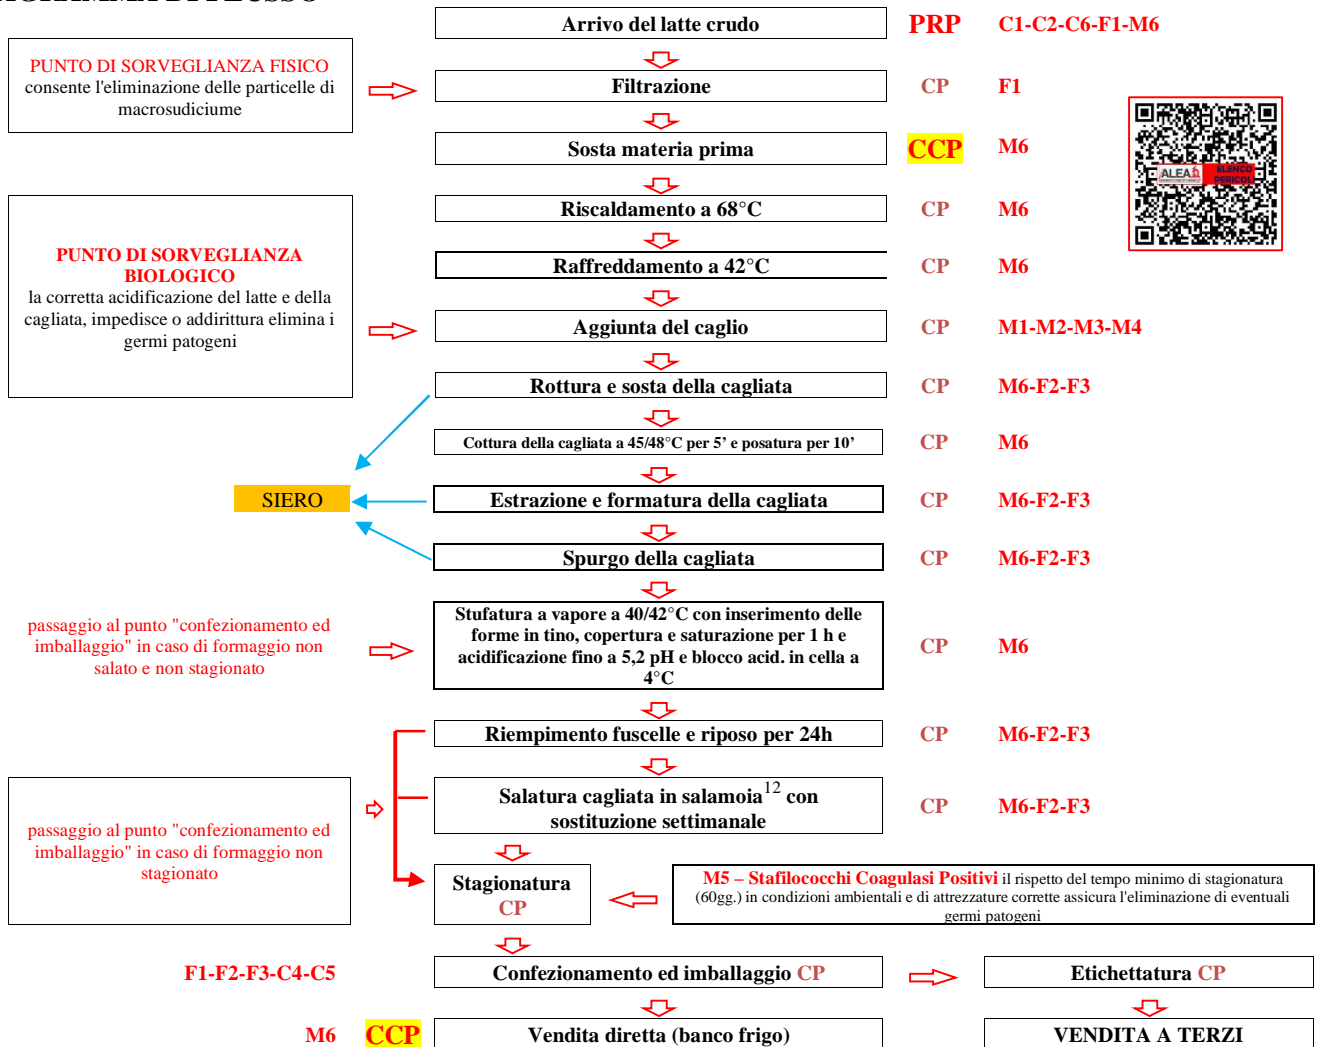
Arrivo del latte crudo

PRP C1-C2-C6-F1-M6

PUNTO DI SORVEGLIANZA FISICO
consente l'eliminazione delle particelle di macrosudiciume

Filtrazione

CP F1

Sosta materia prima

CCP M6

ALEA ELENCO PERICOLI

Riscaldamento a 68°C

CP M6

PUNTO DI SORVEGLIANZA BIOLOGICO
la corretta acidificazione del latte e della cagliata, impedisce o addirittura elimina i germi patogeni

Raffreddamento a 42°C

CP M6

Aggiunta del caglio

CP M1-M2-M3-M4

Rottura e sosta della cagliata

CP M6-F2-F3

Cottura della cagliata a 45/48°C per 5' e posatura per 10'

CP M6

SIERO

Estrazione e formatura della cagliata

CP M6-F2-F3

Spurgo della cagliata

CP M6-F2-F3

passaggio al punto "confezionamento ed imballaggio" in caso di formaggio non salato e non stagionato

Stufatura a vapore a 40/42°C con inserimento delle forme in tino, copertura e saturazione per 1 h e acidificazione fino a 5,2 pH e blocco acid. in cella a 4°C

CP M6

Riempimento fuscelle e riposo per 24h

CP M6-F2-F3

passaggio al punto "confezionamento ed imballaggio" in caso di formaggio non stagionato

Salatura cagliata in salamoia$^{12}$ con sostituzione settimanale

CP M6-F2-F3

Stagionatura
CP

M5 – Stafilococchi Coagulasi Positivi il rispetto del tempo minimo di stagionatura (60gg.) in condizioni ambientali e di attrezzature corrette assicura l'eliminazione de eventuali germi patogeni

F1-F2-F3-C4-C5

Confezionamento ed imballaggio CP

Etichettatura CP

M6 CCP

Vendita diretta (banco frigo)

VENDITA A TERZI